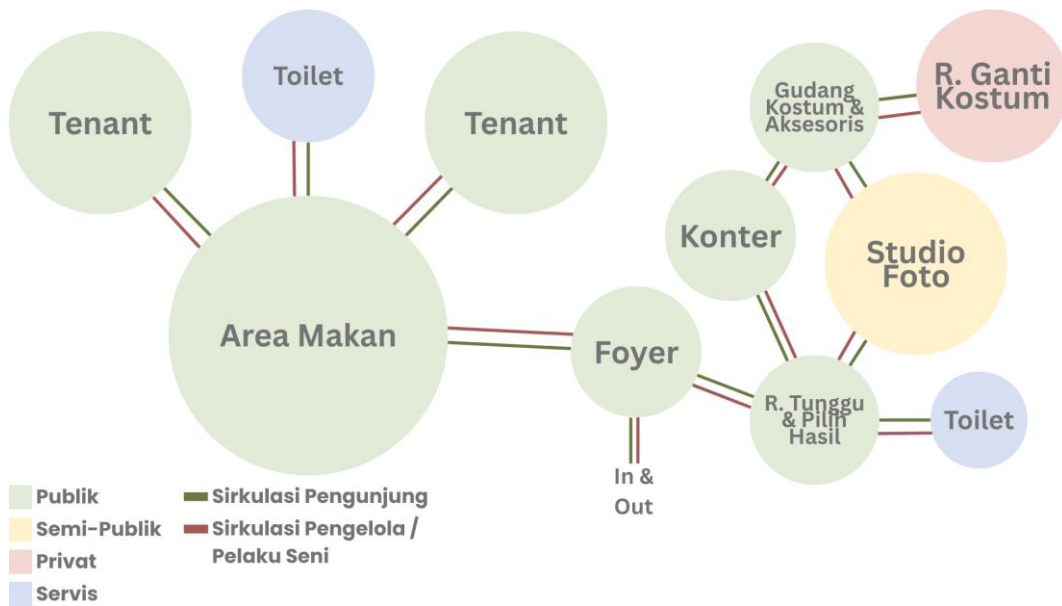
Tenant

Toilet

Tenant

Gudang Kostum & Aksesoris

R. Ganti Kostum

Konter

Studio Foto

Area Makan

Foyer

R. Tunggu & Pilih Hasil

Toilet

In & Out

Publik
Semi-Publik
Privat
Servis

Sirkulasi Pengunjung
Sirkulasi Pengelola / Pelaku Seni